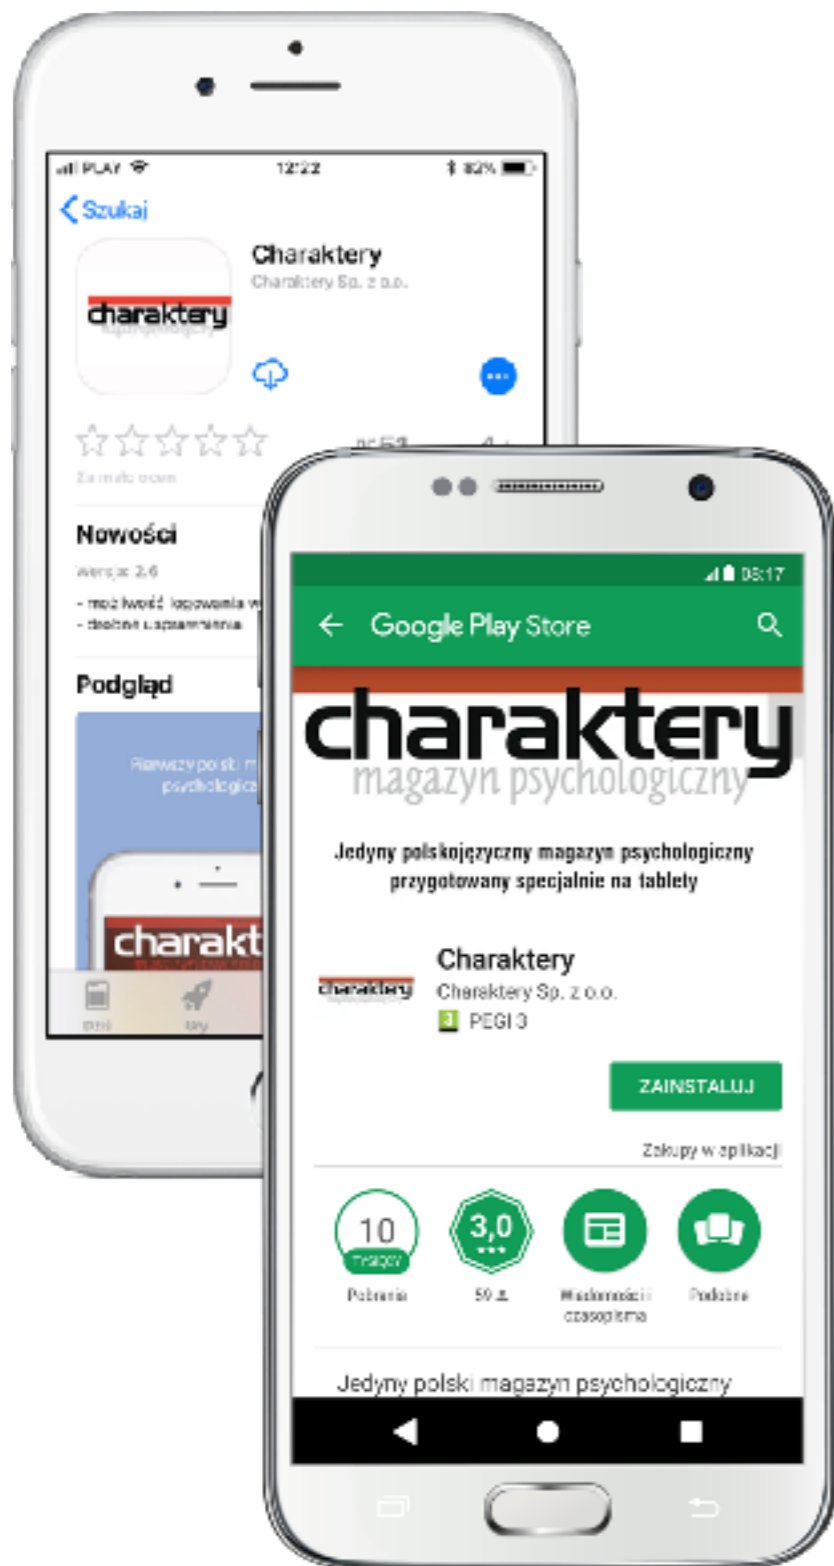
PLAY 12:22 82%

Szukaj

Charaktery
Charaktery Sp. z o.o.

charaktery

Za mało ocen

Nowości
Wersja: 2.6
- możliwość logowania w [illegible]
- dodane usprawnienia

Podgląd

Pierwszy polski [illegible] psychologiczn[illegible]

charakt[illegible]

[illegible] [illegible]

08:17

Google Play Store

charaktery
magazyn psychologiczny

Jedyny polskojęzyczny magazyn psychologiczny przygotowany specjalnie na tablety

charaktery

Charaktery
Charaktery Sp. z o.o.
3 PEGI 3

ZAINSTALUJ

Zakupy w aplikacji

10 tysięcy
Pobrania

3,0
59

Wiadomości i czasopisma

Podobne

Jedyny polski magazyn psychologiczny